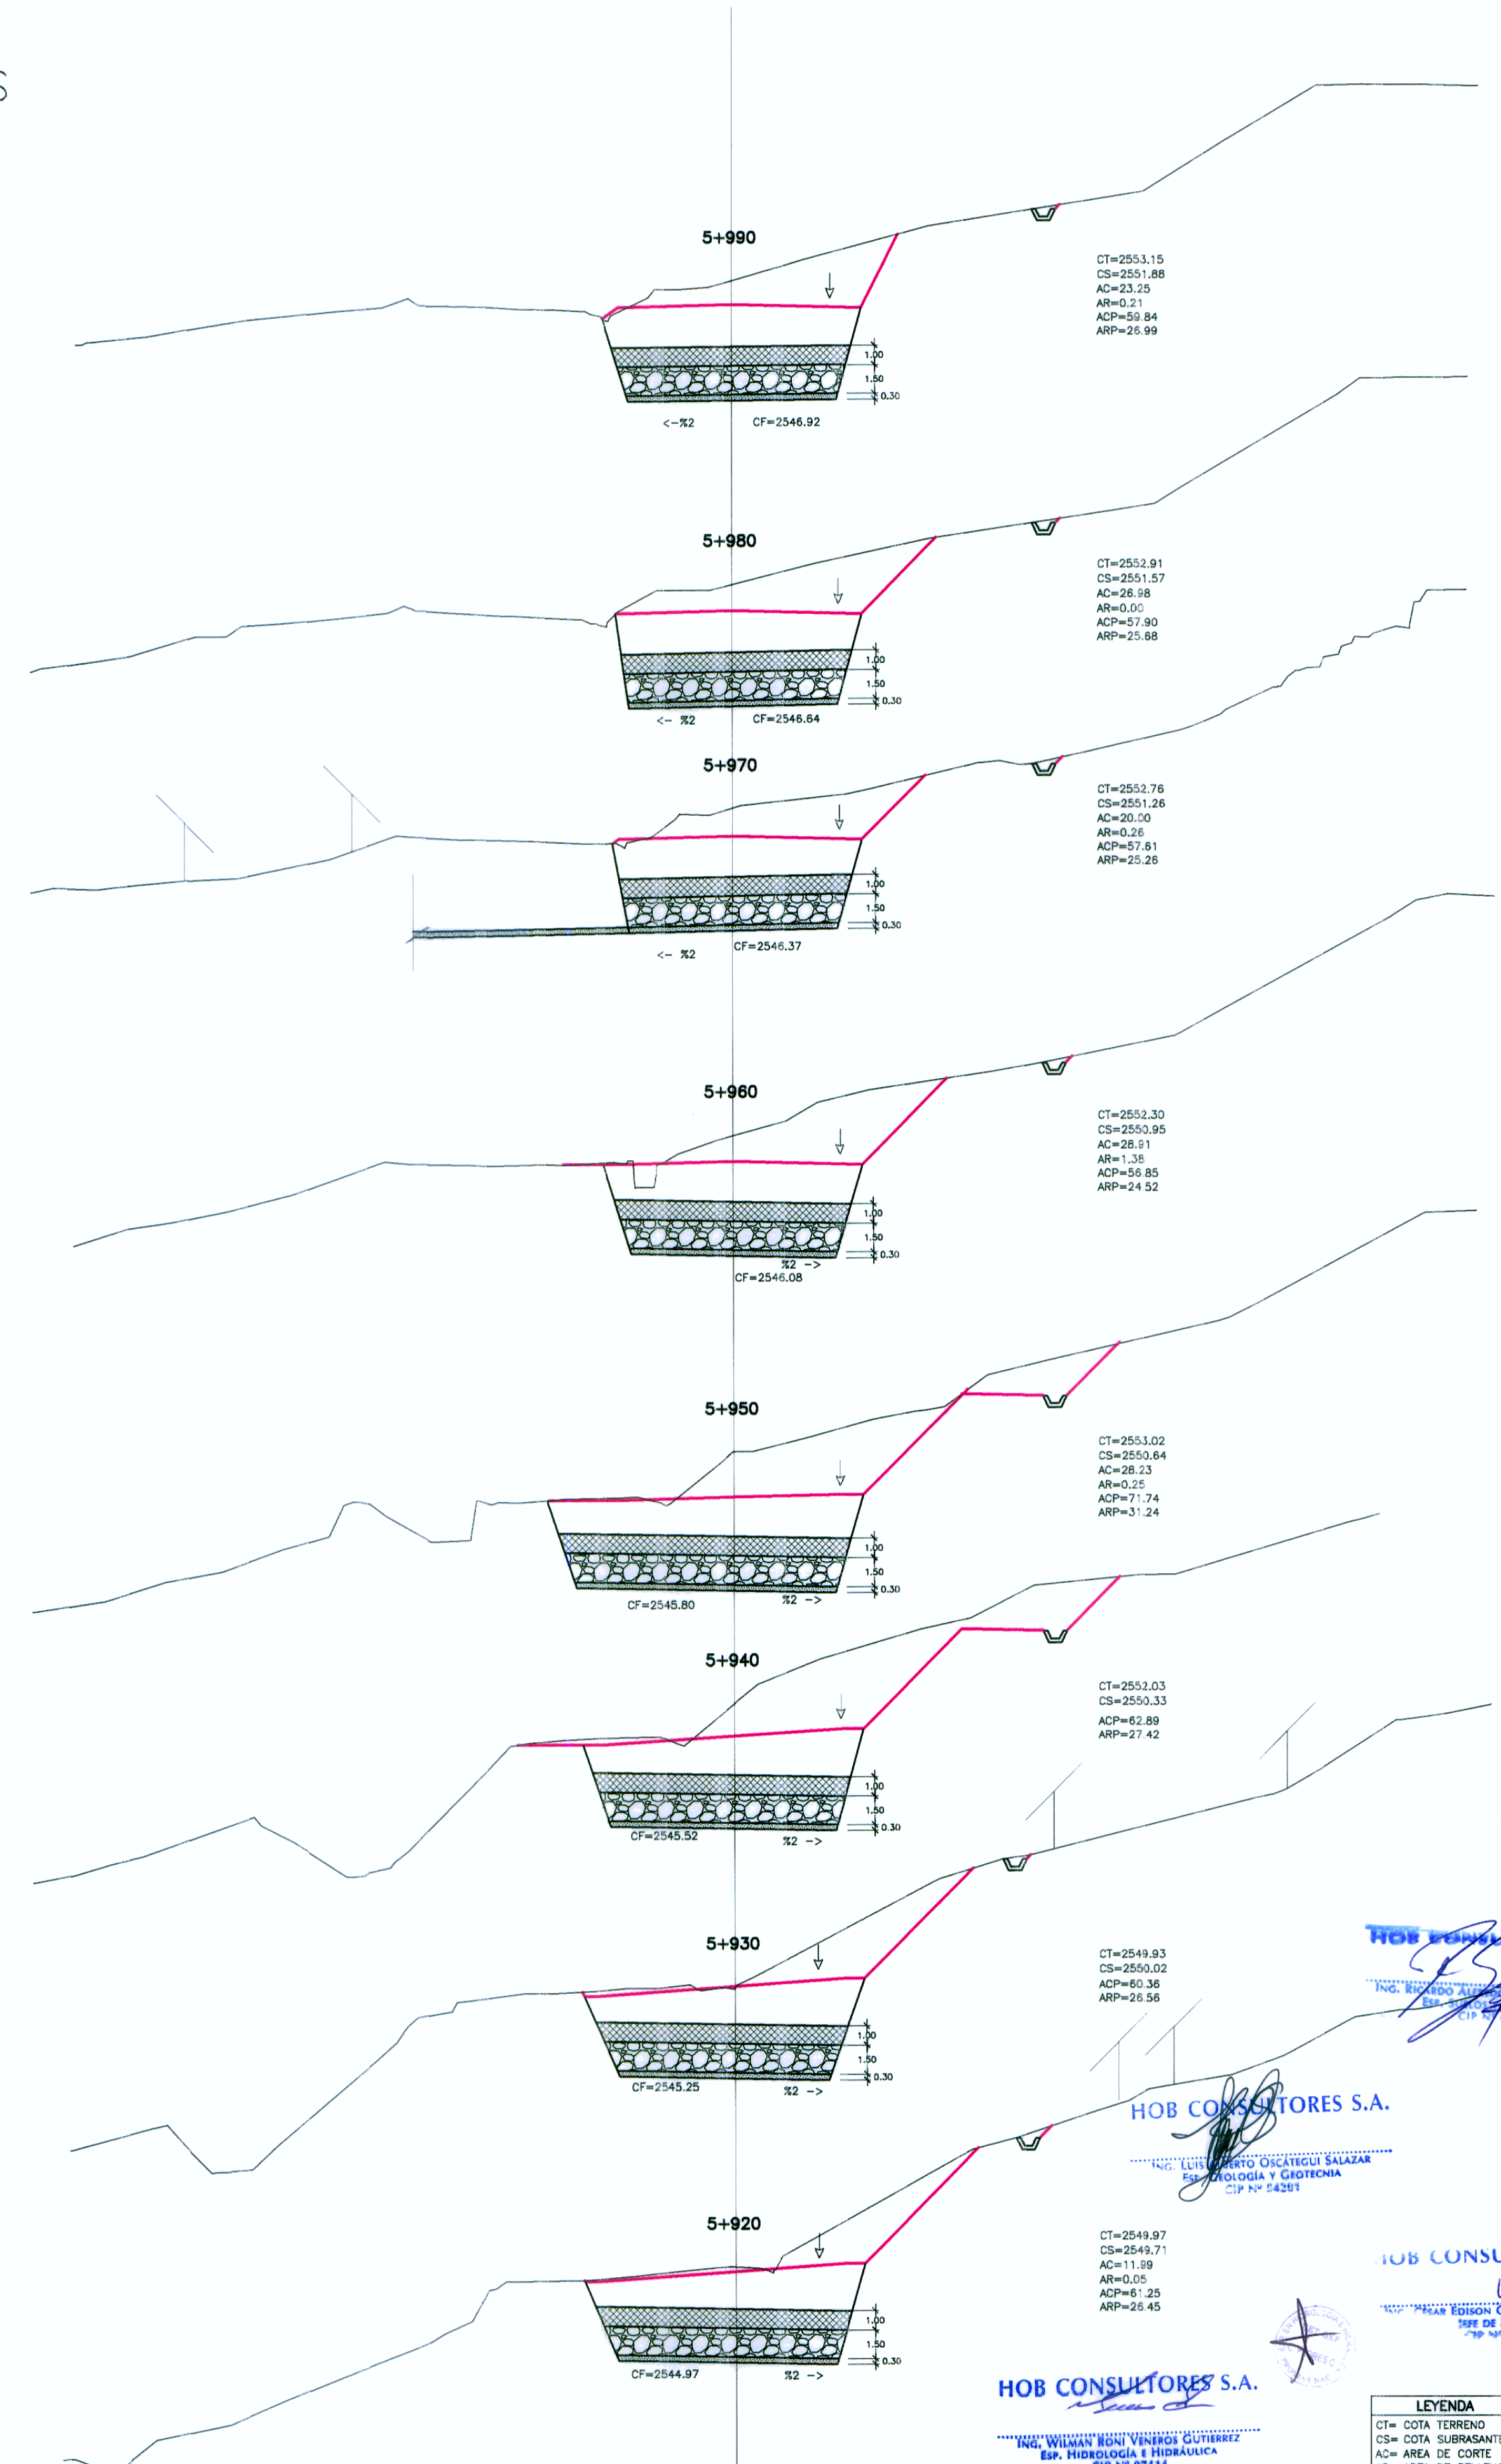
5+990

CT=2553.15
CS=2551.88
AC=23.25
AR=0.21
ACP=59.84
ARP=26.99

1.00
1.50
0.30
<-%2
CF=2546.92

5+980

CT=2552.91
CS=2551.57
AC=26.98
AR=0.00
ACP=57.90
ARP=25.68

1.00
1.50
0.30
<- %2
CF=2546.64

5+970

CT=2552.76
CS=2551.26
AC=20.00
AR=0.26
ACP=57.61
ARP=25.26

1.00
1.50
0.30
<- %2
CF=2546.37

5+960

CT=2552.30
CS=2550.95
AC=28.91
AR=1.38
ACP=56.85
ARP=24.52

1.00
1.50
0.30
%2 ->
CF=2546.08

5+950

CT=2553.02
CS=2550.64
AC=28.23
AR=0.25
ACP=71.74
ARP=31.24

1.00
1.50
0.30
CF=2545.80
%2 ->

5+940

CT=2552.03
CS=2550.33
ACP=62.89
ARP=27.42

1.00
1.50
0.30
CF=2545.52
%2 ->

5+930

CT=2549.93
CS=2550.02
ACP=60.36
ARP=26.56

1.00
1.50
0.30
CF=2545.25
%2 ->

HOB CONSULTORES S.A.
ING. LUIS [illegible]ERTO OSCÁTEGUI SALAZAR
ESP. GEOLOGÍA Y GEOTECNIA
CIP Nº 54281

5+920

CT=2549.97
CS=2549.71
AC=11.99
AR=0.05
ACP=61.25
ARP=26.45

1.00
1.50
0.30
CF=2544.97
%2 ->

HOB CONSULTORES S.A.
ING. WILMAN RONI VENEROS GUTIERREZ
ESP. HIDROLOGÍA E HIDRÁULICA

HOB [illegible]
ING. RICARDO A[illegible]
ESP. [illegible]
CIP N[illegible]

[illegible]OB CONSU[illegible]
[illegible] CESAR EDISON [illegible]
JEFE DE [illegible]

LEYENDA
CT= COTA TERRENO
CS= COTA SUBRASANTE
AC= AREA DE CORTE